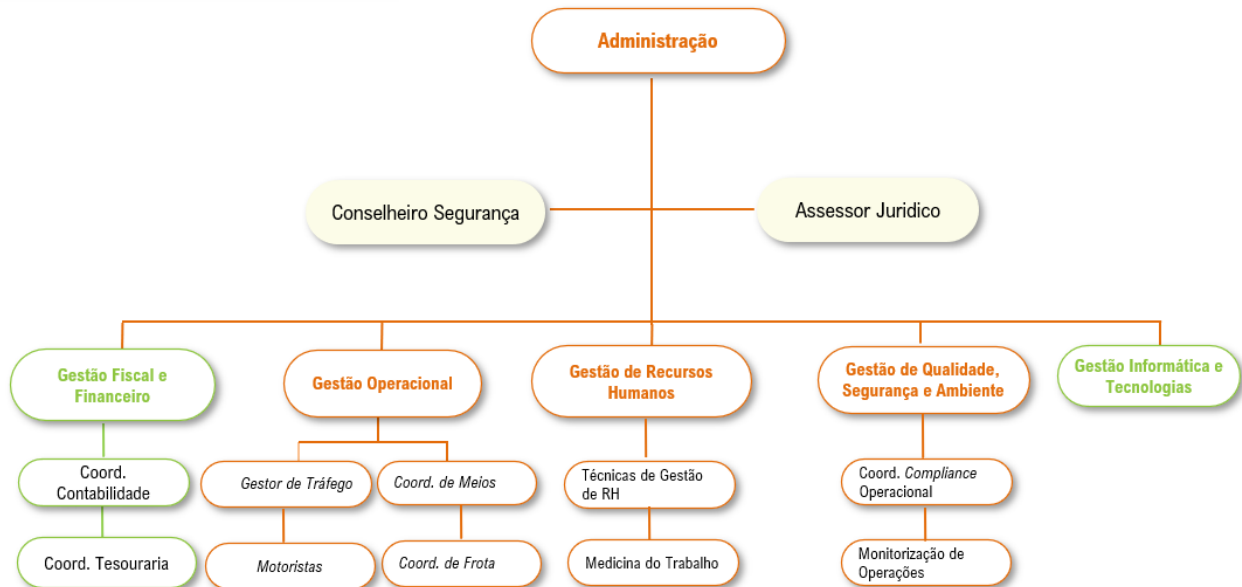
Administração

Conselheiro Segurança

Assessor Juridico

Gestão Fiscal e Financeiro

Coord. Contabilidade

Coord. Tesouraria

Gestão Operacional

Gestor de Tráfego

Coord. de Meios

Motoristas

Coord. de Frota

Gestão de Recursos Humanos

Técnicas de Gestão de RH

Medicina do Trabalho

Gestão de Qualidade, Segurança e Ambiente

Coord. Compliance Operacional

Monitorização de Operações

Gestão Informática e Tecnologias